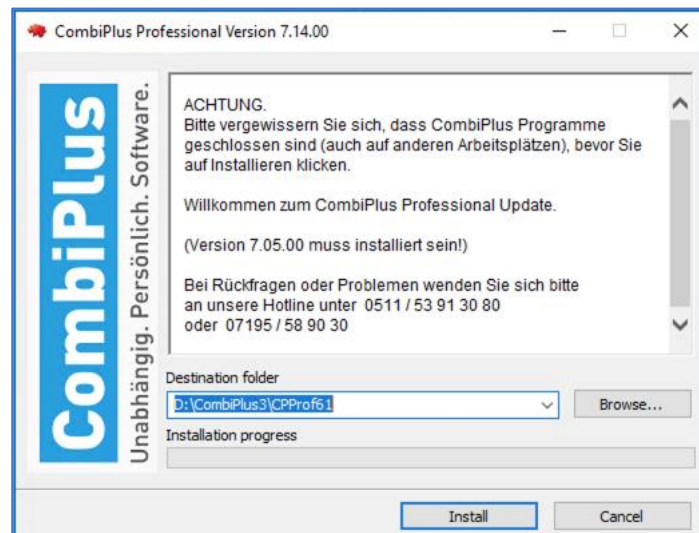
CombiPlus Professional Version 7.14.00

CombiPlus

Unabhängig. Persönlich. Software.

ACHTUNG.
Bitte vergewissern Sie sich, dass CombiPlus Programme geschlossen sind (auch auf anderen Arbeitsplätzen), bevor Sie auf Installieren klicken.

Willkommen zum CombiPlus Professional Update.

(Version 7.05.00 muss installiert sein!)

Bei Rückfragen oder Problemen wenden Sie sich bitte an unsere Hotline unter 0511 / 53 91 30 80 oder 07195 / 58 90 30

Destination folder

D:\CombiPlus3\CPProf61

Browse...

Installation progress

Install

Cancel